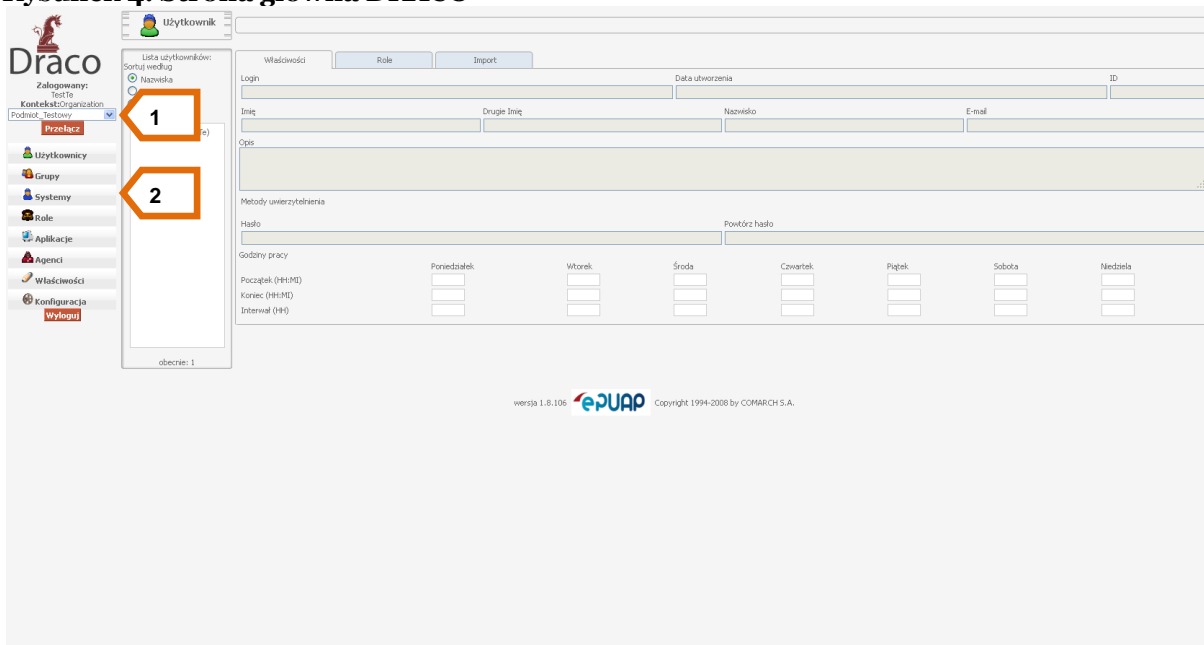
Rysunek 4. Strona główna DRACO

Użytkownik

Draco
Zalogowany:
TestTe
Kontekst:Organization
Podmiot_Testowy
Przełącz

Użytkownicy
Grupy
Systemy
Role
Aplikacje
Agenci
Właściwości
Konfiguracja
Wyloguj

Lista użytkowników:
Sortuj według
Nazwiska
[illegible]
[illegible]e)
obecnie: 1

1
2

Właściwości | Role | Import

Login
Data utworzenia
ID
Imię
Drugie Imię
Nazwisko
E-mail
Opis
Metody uwierzytelnienia
Hasło
Powtórz hasło
Godziny pracy

| | Poniedziałek | Wtorek | Środa | Czwartek | Piątek | Sobota | Niedziela |
|---|---|---|---|---|---|---|---|
| Początek (HH:MI) | | | | | | | |
| Koniec (HH:MI) | | | | | | | |
| Interwał (HH) | | | | | | | |

wersja 1.8.106 ePUAP Copyright 1994-2008 by COMARCH S.A.